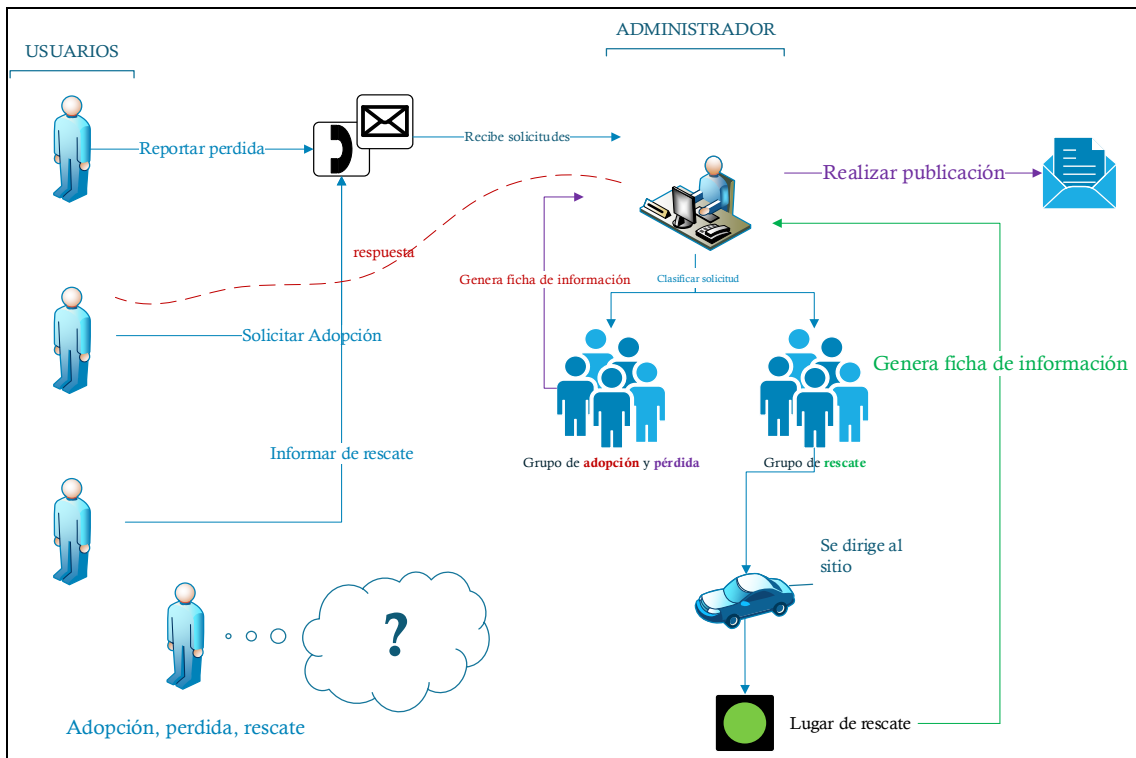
USUARIOS

ADMINISTRADOR

Reportar perdida

Recibe solicitudes

Realizar publicación

respuesta

Genera ficha de información

Clasificar solicitud

Solicitar Adopción

Genera ficha de información

Informar de rescate

Grupo de adopción y pérdida

Grupo de rescate

Se dirige al sitio

?

Adopción, perdida, rescate

Lugar de rescate